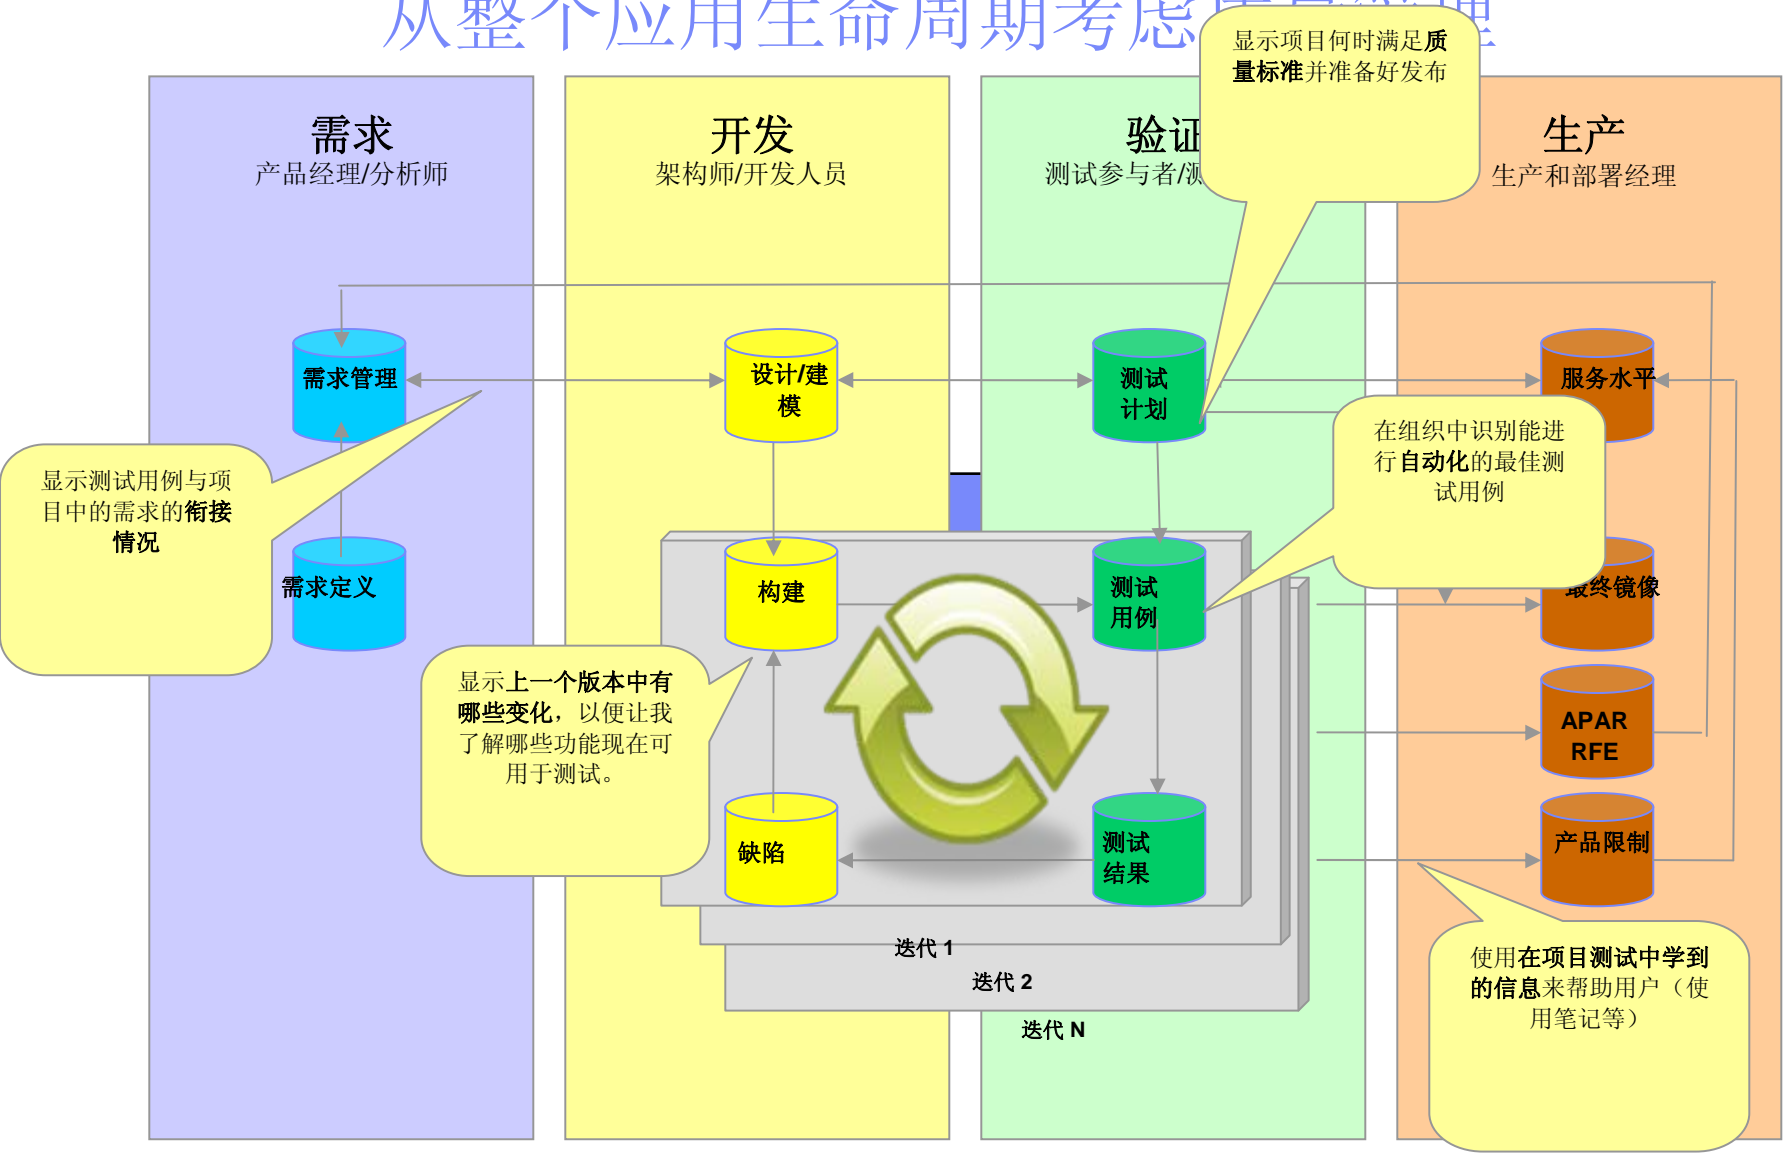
从整个应用生命周期考虑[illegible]

显示项目何时满足质量标准并准备好发布

需求
产品经理/分析师

开发
架构师/开发人员

验证
测试参与者/测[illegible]

生产
生产和部署经理

需求管理

设计/建模

测试计划

服务水平

在组织中识别能进行自动化的最佳测试用例

显示测试用例与项目中的需求的衔接情况

需求定义

构建

测试用例

最终镜像

显示上一个版本中有哪些变化，以便让我了解哪些功能现在可用于测试。

APAR RFE

缺陷

测试结果

产品限制

迭代 1

迭代 2

迭代 N

使用在项目测试中学到的信息来帮助用户（使用笔记等）